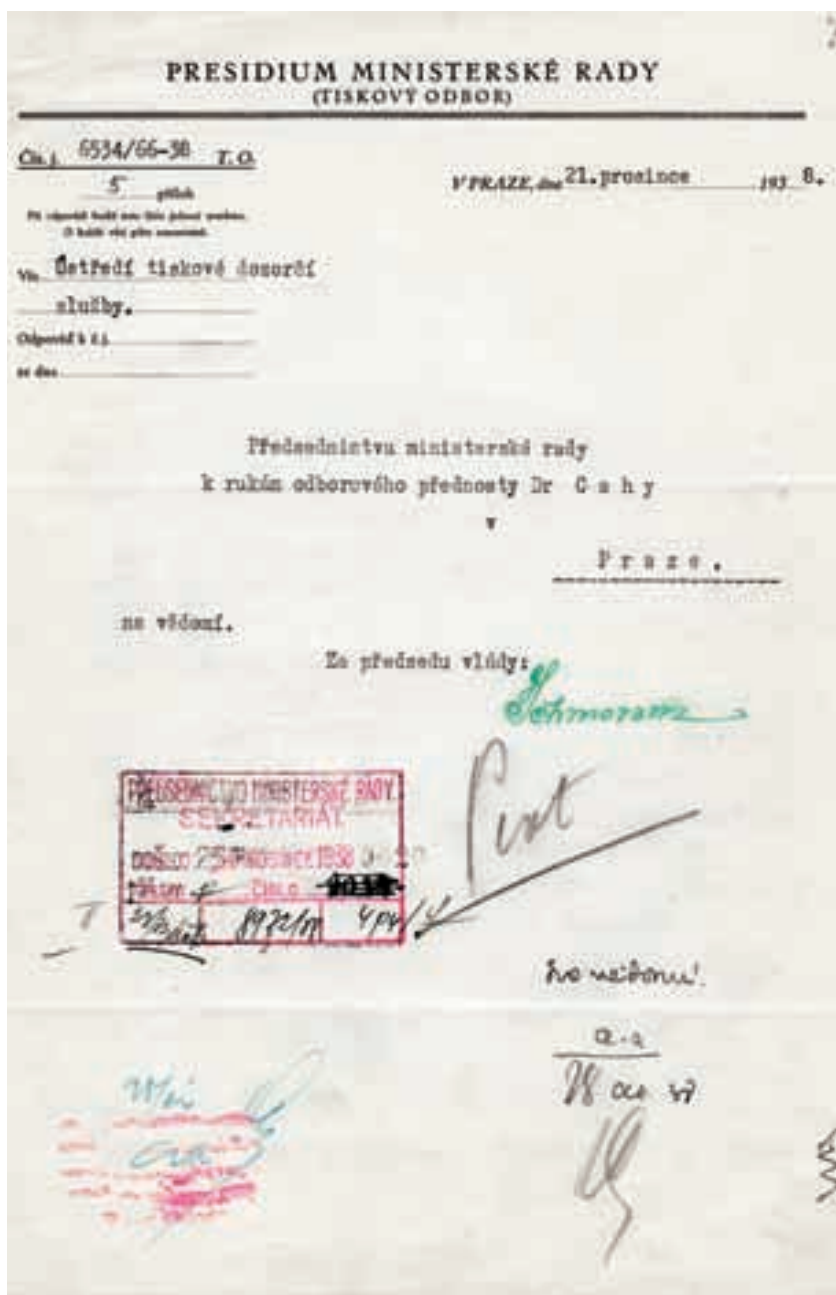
PRESIDIUM MINISTERSKÉ RADY
(TISKOVÝ ODBOR)

Čís. j. 6534/66-38 T. O.
5 příloh
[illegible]
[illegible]

V PRAZE, dne 21. prosince 193 8.

Věc Ústředí tiskové dozorčí služby.
Odpověď k č. j.
ze dne

Předsednictvu ministerské rady
k rukám odborového přednosty Dr C a h y
v
P r a z e .

na vědomí.

Za předsedu vlády:
Schmoranz

Cirt

PŘEDSEDNICTVO MINISTERSKÉ RADY
SEKRETARIÁT
DOŠLO 23 PROSINEC 1938
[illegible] ČÍSLO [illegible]
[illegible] 8972/38 4 pří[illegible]

ho vědomí!

a. a.
28 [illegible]

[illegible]
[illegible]